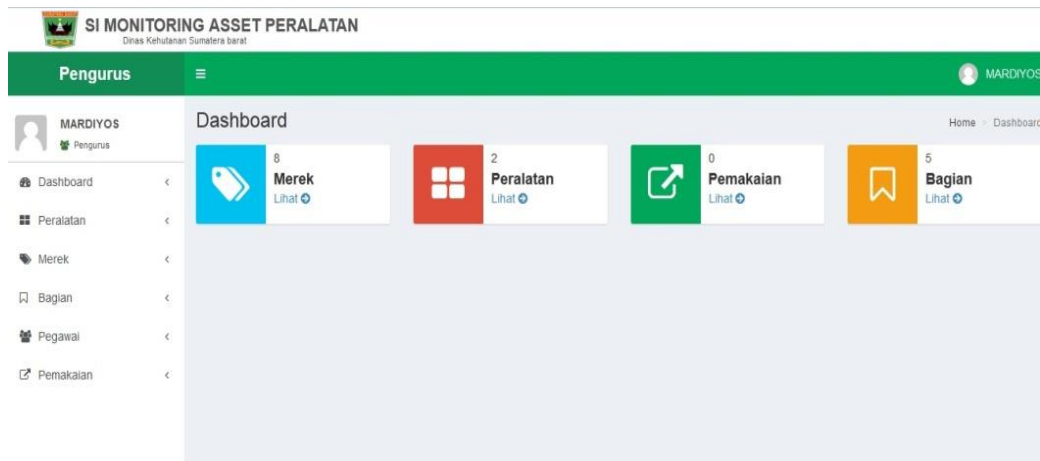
SI MONITORING ASSET PERALATAN
Dinas Kehutanan Sumatera barat

Pengurus

≡

MARDIYOS

MARDIYOS
Pengurus

Dashboard
Peralatan
Merek
Bagian
Pegawai
Pemakaian

Dashboard

Home > Dashboard

8
Merek
Lihat

2
Peralatan
Lihat

0
Pemakaian
Lihat

5
Bagian
Lihat